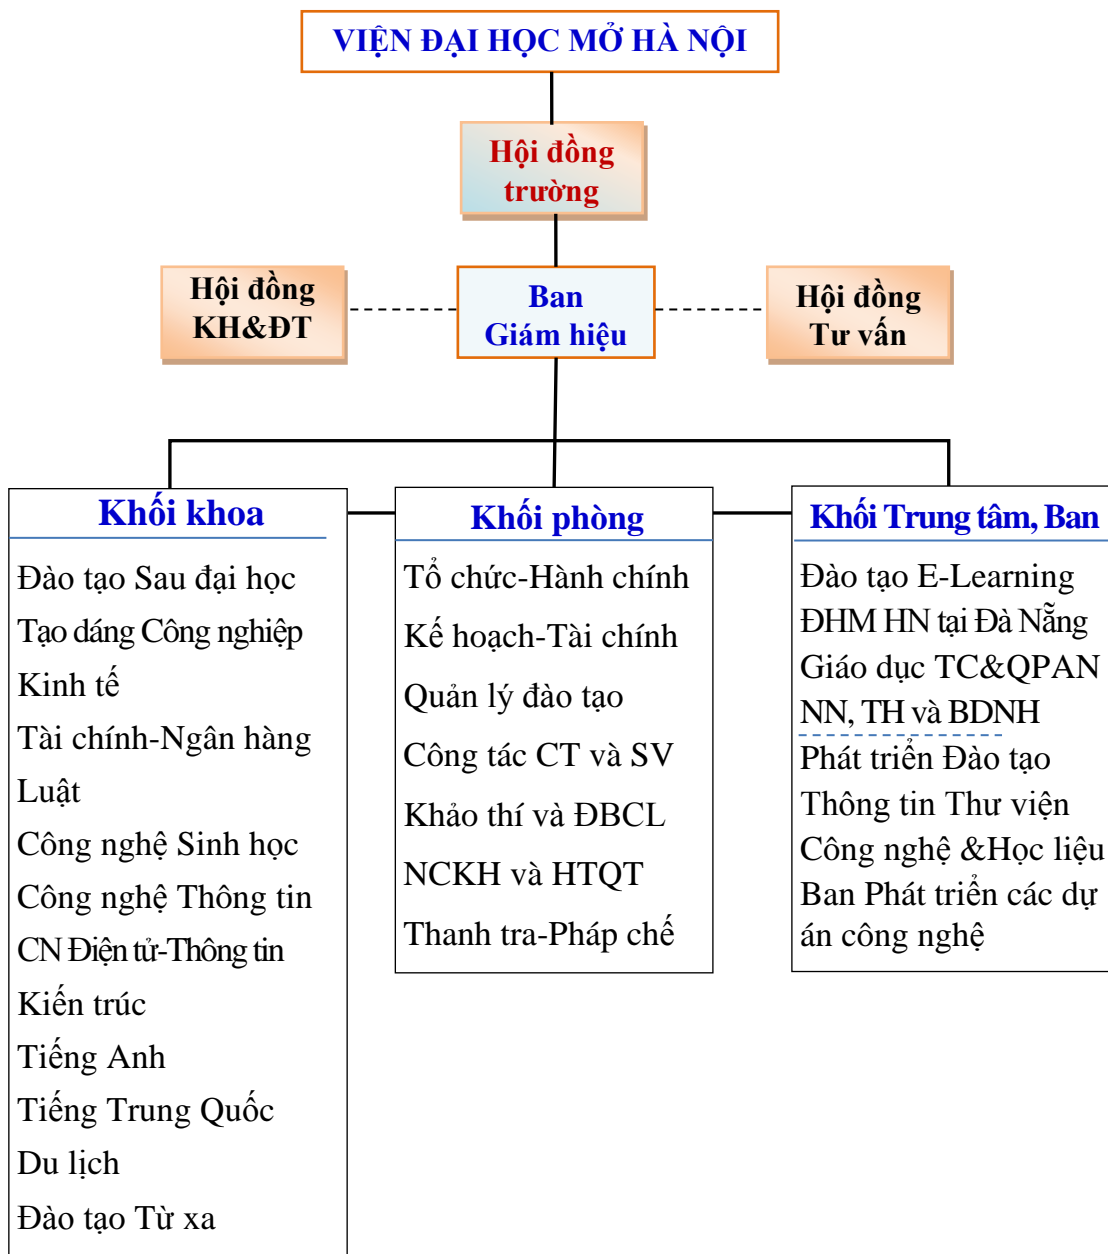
VIỆN ĐẠI HỌC MỞ HÀ NỘI

Hội đồng trường

Hội đồng KH&ĐT

Ban Giám hiệu

Hội đồng Tư vấn

Khối khoa

Đào tạo Sau đại học
Tạo dáng Công nghiệp
Kinh tế
Tài chính-Ngân hàng
Luật
Công nghệ Sinh học
Công nghệ Thông tin
CN Điện tử-Thông tin
Kiến trúc
Tiếng Anh
Tiếng Trung Quốc
Du lịch
Đào tạo Từ xa

Khối phòng

Tổ chức-Hành chính
Kế hoạch-Tài chính
Quản lý đào tạo
Công tác CT và SV
Khảo thí và ĐBCL
NCKH và HTQT
Thanh tra-Pháp chế

Khối Trung tâm, Ban

Đào tạo E-Learning
ĐHM HN tại Đà Nẵng
Giáo dục TC&QPAN
NN, TH và BDNH
Phát triển Đào tạo
Thông tin Thư viện
Công nghệ &Học liệu
Ban Phát triển các dự án công nghệ